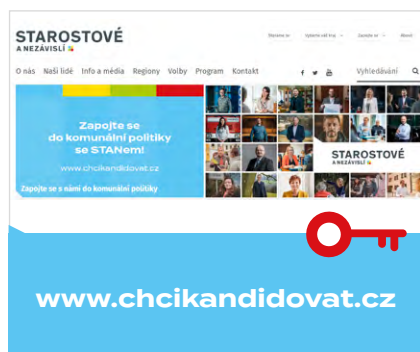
STAROSTOVÉ
A NEZÁVISLÍ

Staňte se · Vyberte váš kraj · Zapojte se · About

O nás Naši lidé Info a média Regiony Volby Program Kontakt

Vyhledávání

Zapojte se do komunální politiky se STANem!

www.chcikandidovat.cz

Zapojte se s námi do komunální politiky

STAROSTOVÉ
A NEZÁVISLÍ

www.chcikandidovat.cz